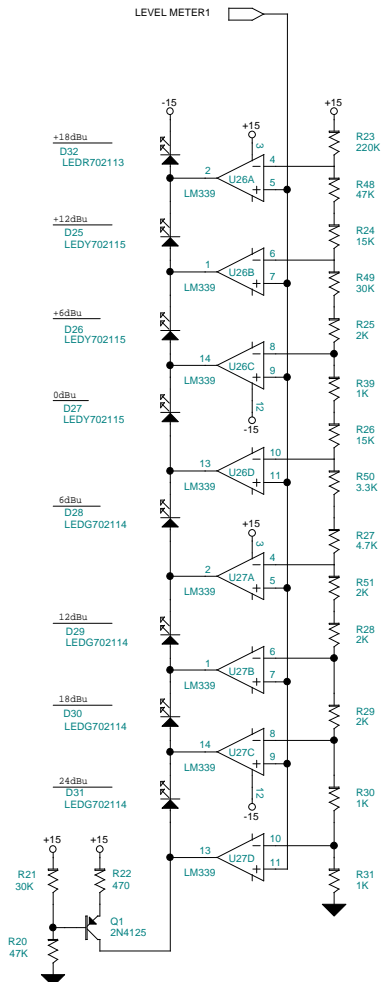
LEVEL METER1

-15

+15

+15

+18dBu
D32
LEDR702113

2
U26A
LM339
3
4
5

R23
220K

R48
47K

+12dBu
D25
LEDY702115

1
U26B
LM339
6
7

R24
15K

R49
30K

+6dBu
D26
LEDY702115

14
U26C
LM339
8
9
12
-15

R25
2K

R39
1K

0dBu
D27
LEDY702115

13
U26D
LM339
10
11

R26
15K

R50
3.3K

6dBu
D28
LEDG702114

+15
3
2
U27A
LM339
4
5

R27
4.7K

R51
2K

12dBu
D29
LEDG702114

1
U27B
LM339
6
7

R28
2K

18dBu
D30
LEDG702114

14
U27C
LM339
8
9
12
-15

R29
2K

24dBu
D31
LEDG702114

R30
1K

+15
+15
R21
30K
R22
470

13
U27D
LM339
10
11

R31
1K

Q1
2N4125

R20
47K